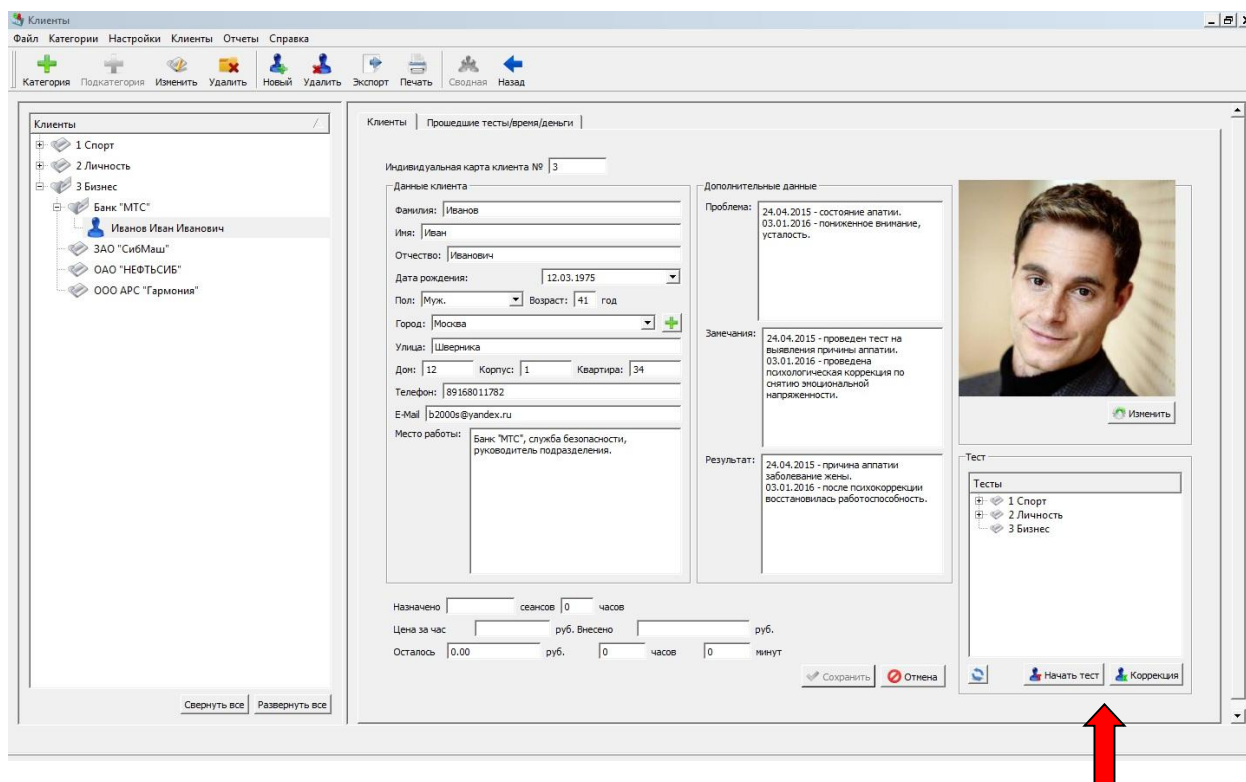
Клиенты

Файл Категории Настройки Клиенты Отчеты Справка

Категория Подкатегория Изменить Удалить Новый Удалить Экспорт Печать Сводная Назад

Клиенты

1 Спорт
2 Личность
3 Бизнес
Банк "МТС"
Иванов Иван Иванович
ЗАО "СибМаш"
ОАО "НЕФТЬСИБ"
ООО АРС "Гармония"

Свернуть все Развернуть все

Клиенты | Прошедшие тесты/время/деньги

Индивидуальная карта клиента № 3

Данные клиента

Фамилия: Иванов
Имя: Иван
Отчество: Иванович
Дата рождения: 12.03.1975
Пол: Муж. Возраст: 41 год
Город: Москва
Улица: Шверника
Дом: 12 Корпус: 1 Квартира: 34
Телефон: 89168011782
E-Mail b2000s@yandex.ru
Место работы: Банк "МТС", служба безопасности, руководитель подразделения.

Дополнительные данные

Проблема: 24.04.2015 - состояние апатии. 03.01.2016 - пониженное внимание, усталость.

Замечания: 24.04.2015 - проведен тест на выявления причины апатии. 03.01.2016 - проведена психологическая коррекция по снятию эмоциональной напряженности.

Результат: 24.04.2015 - причина апатии заболевание жены. 03.01.2016 - после психокоррекции восстановилась работоспособность.

Изменить

Тест

Тесты
1 Спорт
2 Личность
3 Бизнес

Назначено сеансов 0 часов
Цена за час руб. Внесено руб.
Осталось 0.00 руб. 0 часов 0 минут

Сохранить Отмена

Начать тест Коррекция